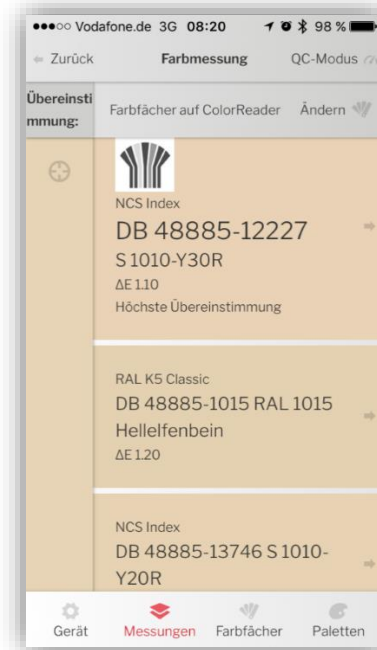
●●●○○ Vodafone.de 3G 08:20 98 %

Zurück Farbmessung QC-Modus

Übereinstimmung: Farbfächer auf ColorReader Ändern

NCS Index
DB 48885-12227
S 1010-Y30R
ΔE 1.10
Höchste Übereinstimmung

RAL K5 Classic
DB 48885-1015 RAL 1015 Hellelfenbein
ΔE 1.20

NCS Index
DB 48885-13746 S 1010-Y20R

Gerät Messungen Farbfächer Paletten